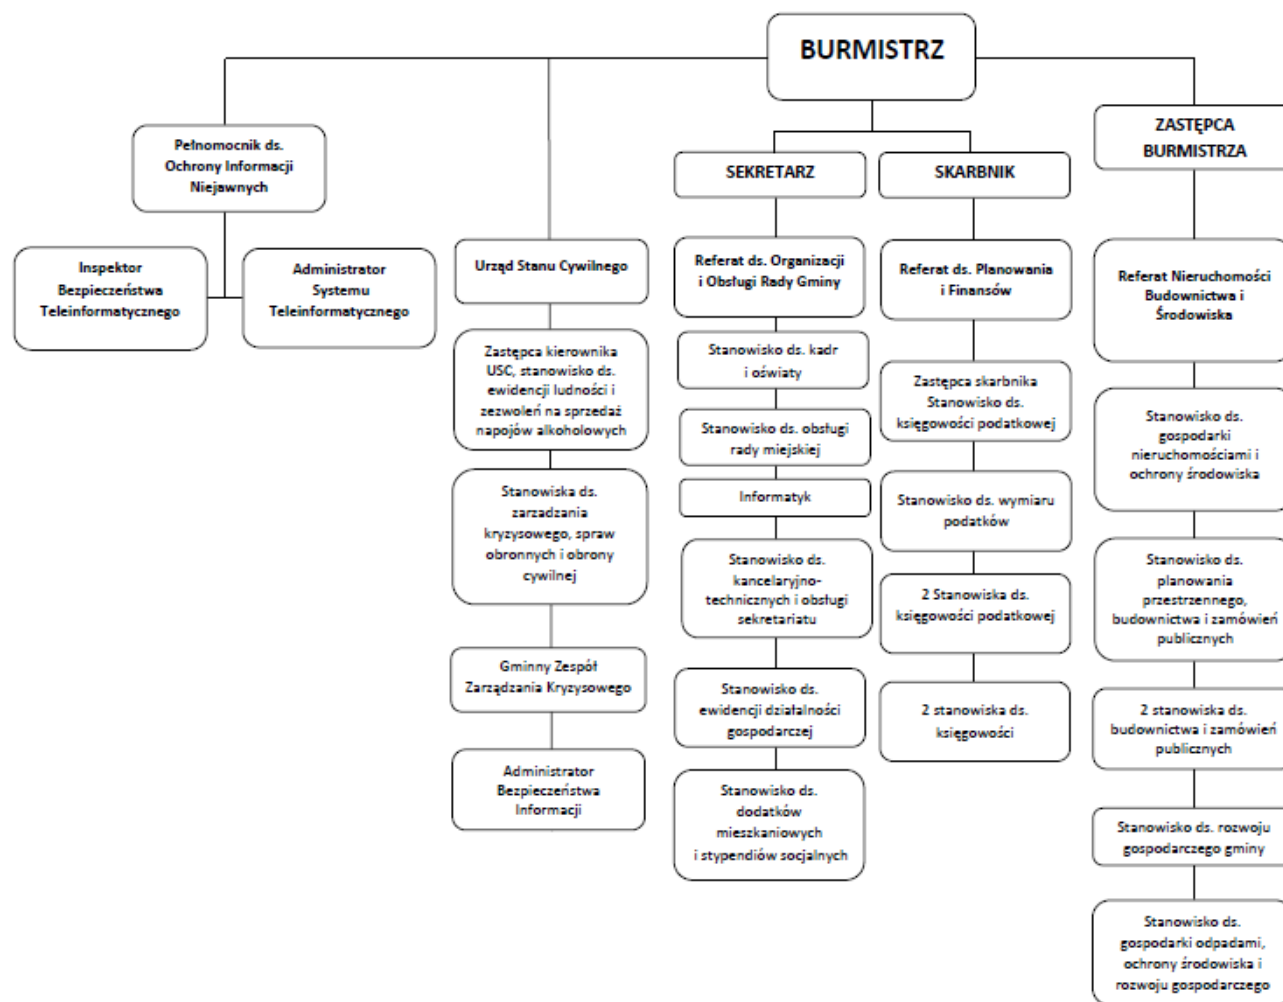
BURMISTRZ

Pełnomocnik ds. Ochrony Informacji Niejawnych

Inspektor Bezpieczeństwa Teleinformatycznego

Administrator Systemu Teleinformatycznego

Urząd Stanu Cywilnego

Zastępca kierownika USC, stanowisko ds. ewidencji ludności i zezwoleń na sprzedaż napojów alkoholowych

Stanowiska ds. zarzadzania kryzysowego, spraw obronnych i obrony cywilnej

Gminny Zespół Zarządzania Kryzysowego

Administrator Bezpieczeństwa Informacji

SEKRETARZ

Referat ds. Organizacji i Obsługi Rady Gminy

Stanowisko ds. kadr i oświaty

Stanowisko ds. obsługi rady miejskiej

Informatyk

Stanowisko ds. kancelaryjno-technicznych i obsługi sekretariatu

Stanowisko ds. ewidencji działalności gospodarczej

Stanowisko ds. dodatków mieszkaniowych i stypendiów socjalnych

SKARBNIK

Referat ds. Planowania i Finansów

Zastępca skarbnika Stanowisko ds. księgowości podatkowej

Stanowisko ds. wymiaru podatków

2 Stanowiska ds. księgowości podatkowej

2 stanowiska ds. księgowości

ZASTĘPCA BURMISTRZA

Referat Nieruchomości Budownictwa i Środowiska

Stanowisko ds. gospodarki nieruchomościami i ochrony środowiska

Stanowisko ds. planowania przestrzennego, budownictwa i zamówień publicznych

2 stanowiska ds. budownictwa i zamówień publicznych

Stanowisko ds. rozwoju gospodarczego gminy

Stanowisko ds. gospodarki odpadami, ochrony środowiska i rozwoju gospodarczego